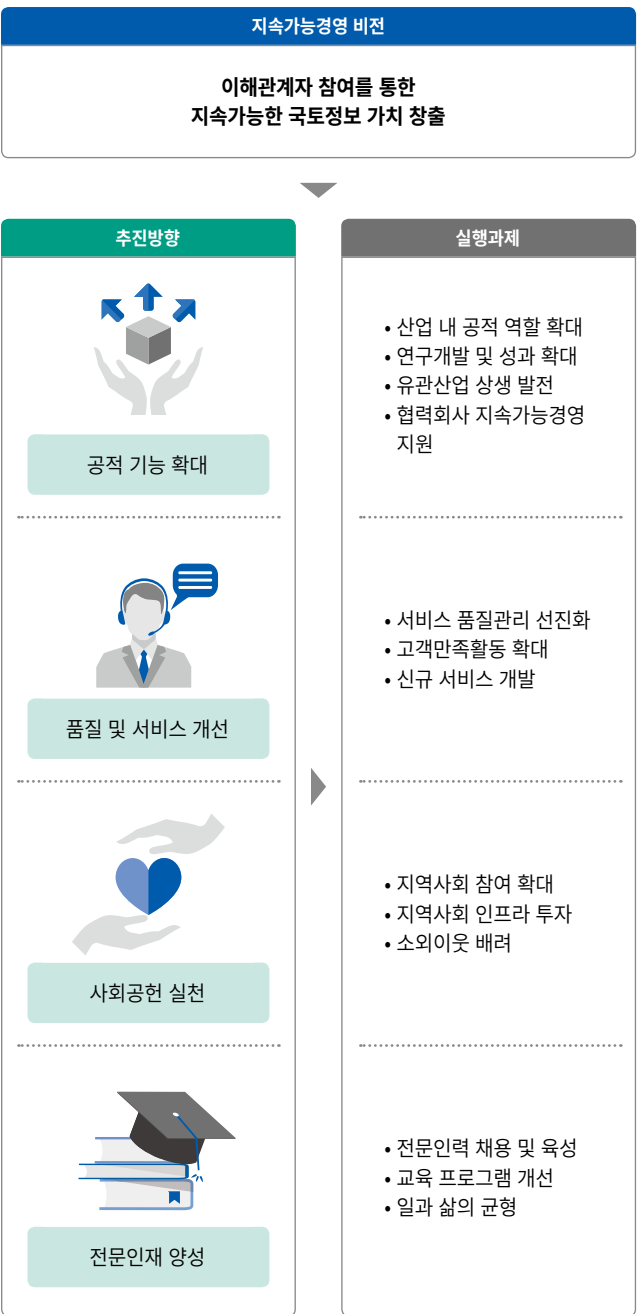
지속가능경영 비전

이해관계자 참여를 통한
지속가능한 국토정보 가치 창출

추진방향

실행과제

공적 기능 확대

• 산업 내 공적 역할 확대
• 연구개발 및 성과 확대
• 유관산업 상생 발전
• 협력회사 지속가능경영 지원

품질 및 서비스 개선

• 서비스 품질관리 선진화
• 고객만족활동 확대
• 신규 서비스 개발

사회공헌 실천

• 지역사회 참여 확대
• 지역사회 인프라 투자
• 소외이웃 배려

전문인재 양성

• 전문인력 채용 및 육성
• 교육 프로그램 개선
• 일과 삶의 균형